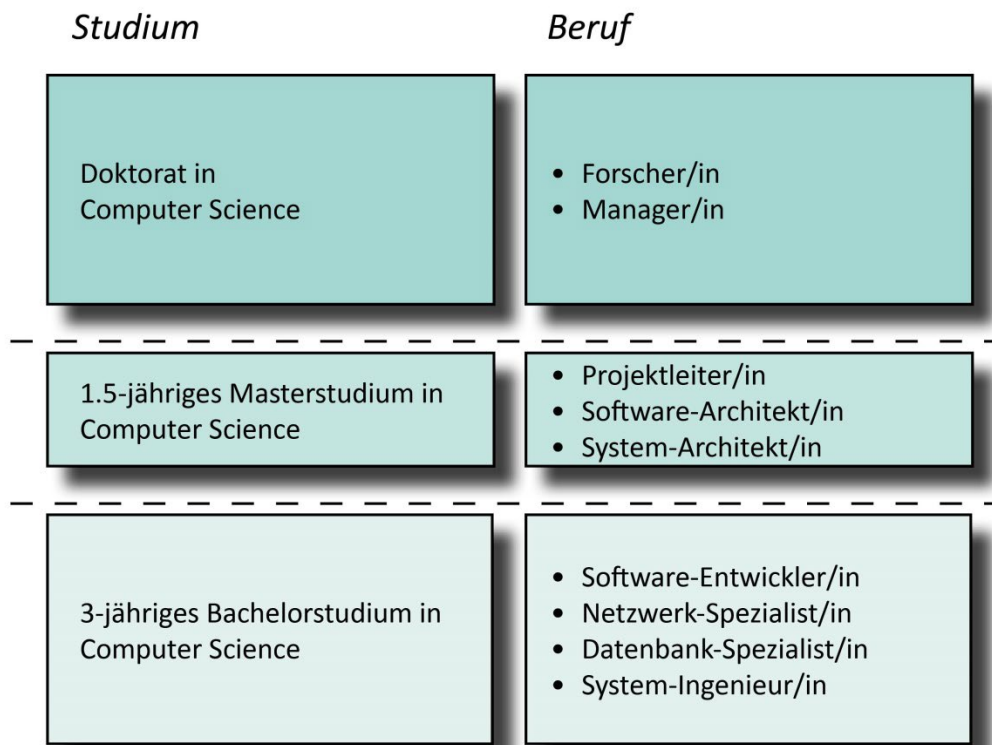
| Studium | Beruf |
|---|---|
| Doktorat in Computer Science | • Forscher/in<br>• Manager/in |
| 1.5-jähriges Masterstudium in Computer Science | • Projektleiter/in<br>• Software-Architekt/in<br>• System-Architekt/in |
| 3-jähriges Bachelorstudium in Computer Science | • Software-Entwickler/in<br>• Netzwerk-Spezialist/in<br>• Datenbank-Spezialist/in<br>• System-Ingenieur/in |